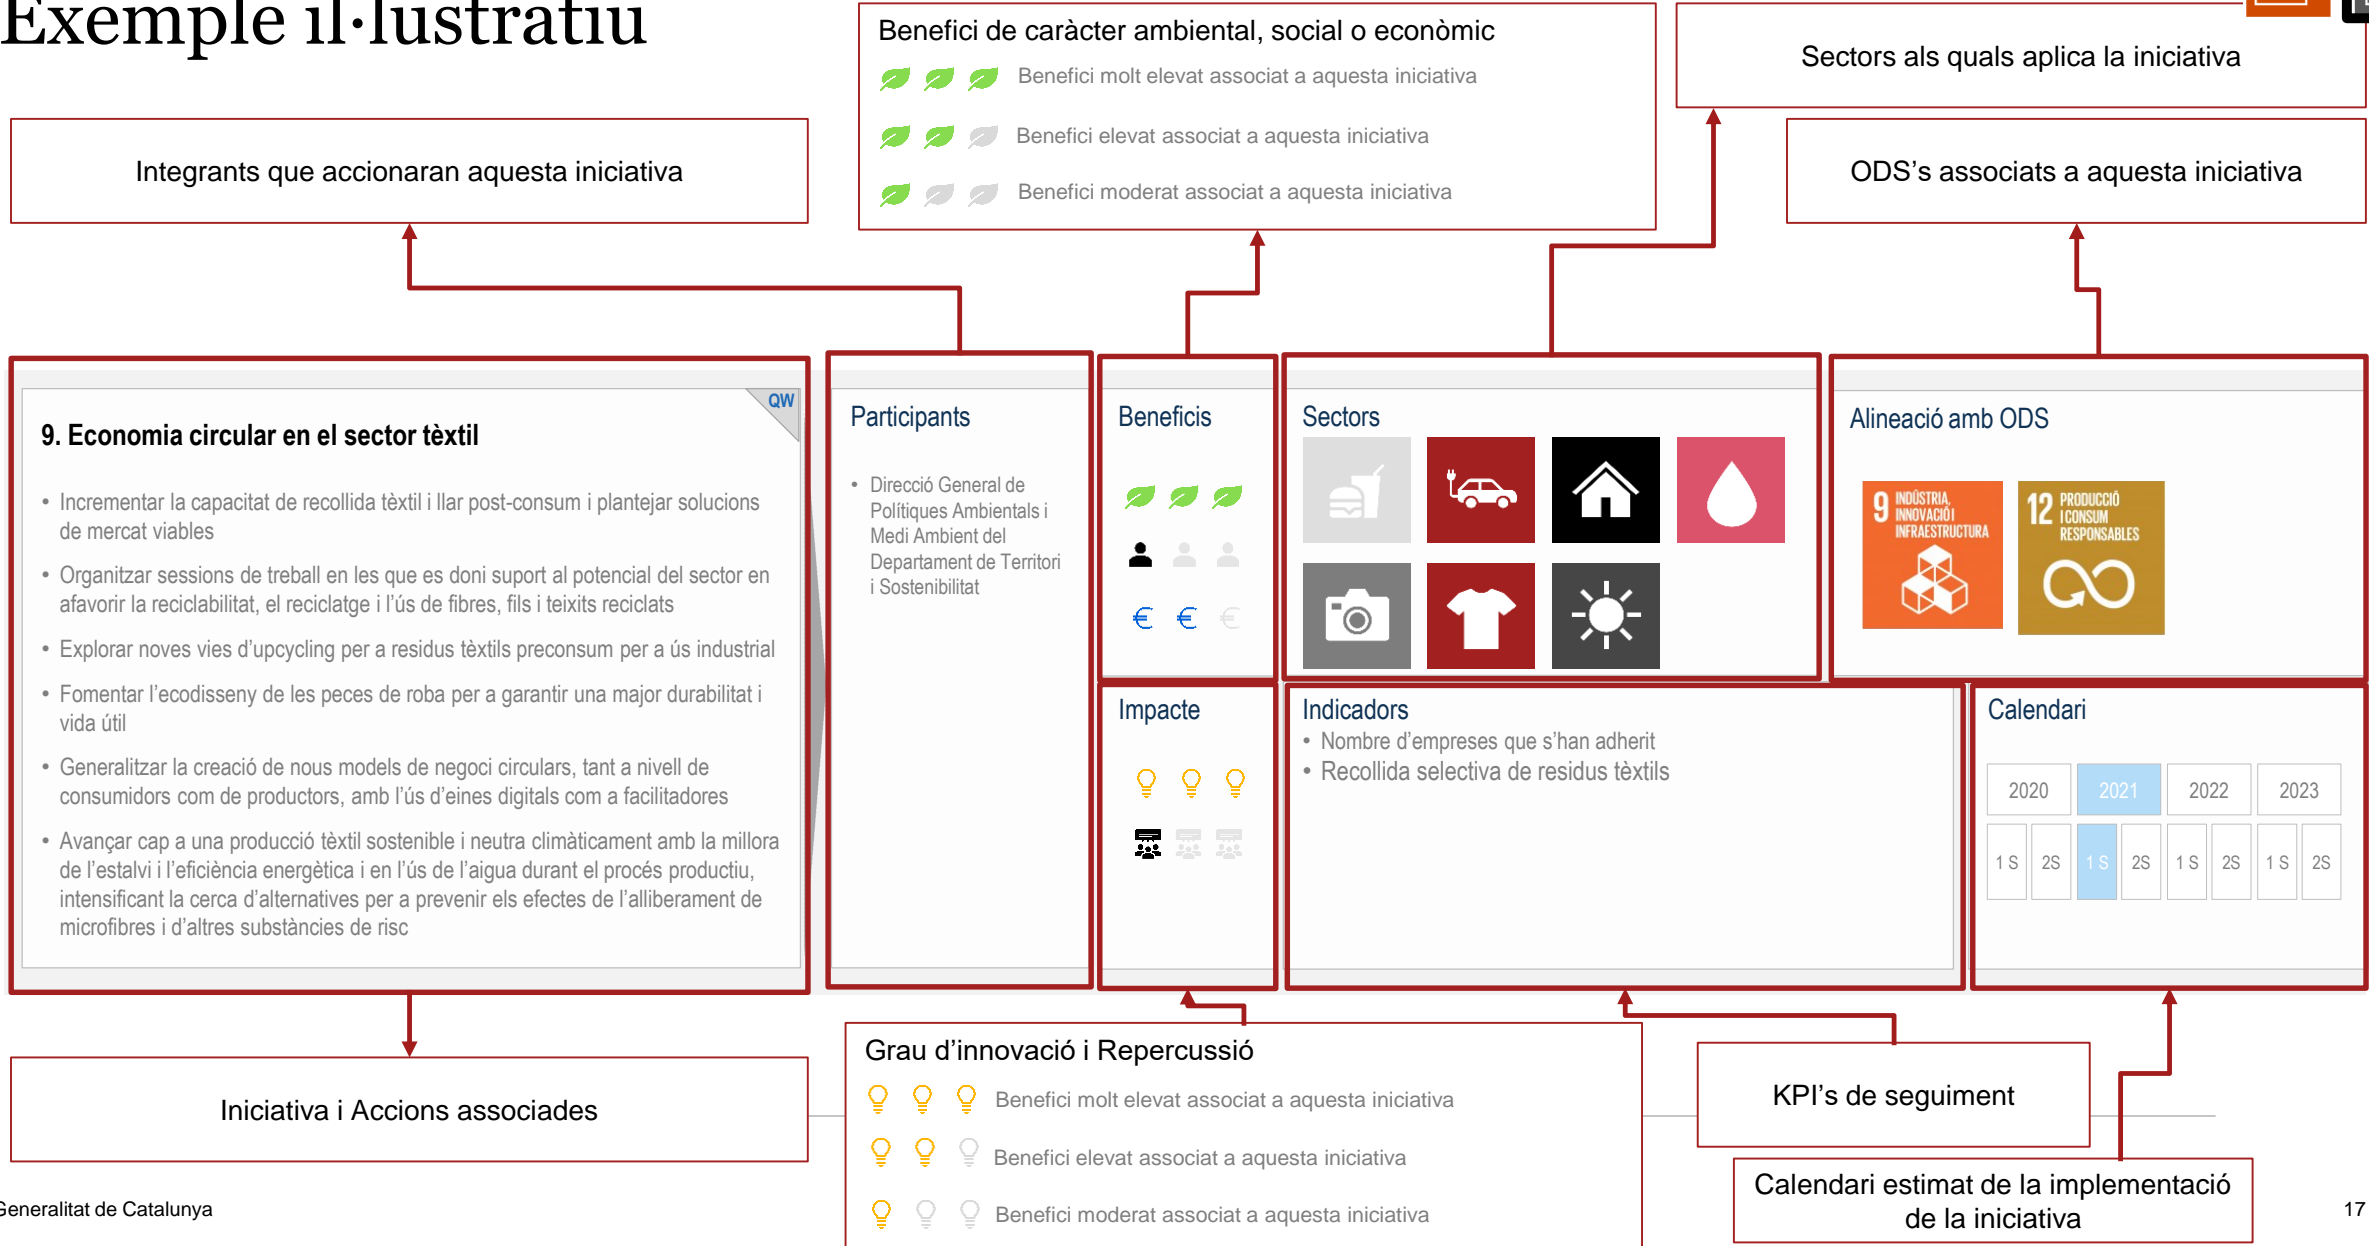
Exemple il·lustratiu

Benefici de caràcter ambiental, social o econòmic
Benefici molt elevat associat a aquesta iniciativa
Benefici elevat associat a aquesta iniciativa
Benefici moderat associat a aquesta iniciativa

Sectors als quals aplica la iniciativa

Integrants que accionaran aquesta iniciativa

ODS's associats a aquesta iniciativa

QW
9. Economia circular en el sector tèxtil

• Incrementar la capacitat de recollida tèxtil i llar post-consum i plantejar solucions de mercat viables
• Organitzar sessions de treball en les que es doni suport al potencial del sector en afavorir la reciclabilitat, el reciclatge i l'ús de fibres, fils i teixits reciclats
• Explorar noves vies d'upcycling per a residus tèxtils preconsum per a ús industrial
• Fomentar l'ecodisseny de les peces de roba per a garantir una major durabilitat i vida útil
• Generalitzar la creació de nous models de negoci circulars, tant a nivell de consumidors com de productors, amb l'ús d'eines digitals com a facilitadores
• Avançar cap a una producció tèxtil sostenible i neutra climàticament amb la millora de l'estalvi i l'eficiència energètica i en l'ús de l'aigua durant el procés productiu, intensificant la cerca d'alternatives per a prevenir els efectes de l'alliberament de microfibres i d'altres substàncies de risc

Participants
• Direcció General de Polítiques Ambientals i Medi Ambient del Departament de Territori i Sostenibilitat

Beneficis
€ € €

Sectors

Alineació amb ODS
9 INDÚSTRIA, INNOVACIÓ I INFRAESTRUCTURA
12 PRODUCCIÓ I CONSUM RESPONSABLES

Impacte

Indicadors
• Nombre d'empreses que s'han adherit
• Recollida selectiva de residus tèxtils

Calendari
| 2020 | | 2021 | | 2022 | | 2023 | |
|---|---|---|---|---|---|---|---|
| 1 S | 2S | 1 S | 2S | 1 S | 2S | 1 S | 2S |

Iniciativa i Accions associades

Grau d'innovació i Repercussió
Benefici molt elevat associat a aquesta iniciativa
Benefici elevat associat a aquesta iniciativa
Benefici moderat associat a aquesta iniciativa

KPI's de seguiment

Calendari estimat de la implementació de la iniciativa

Generalitat de Catalunya
17